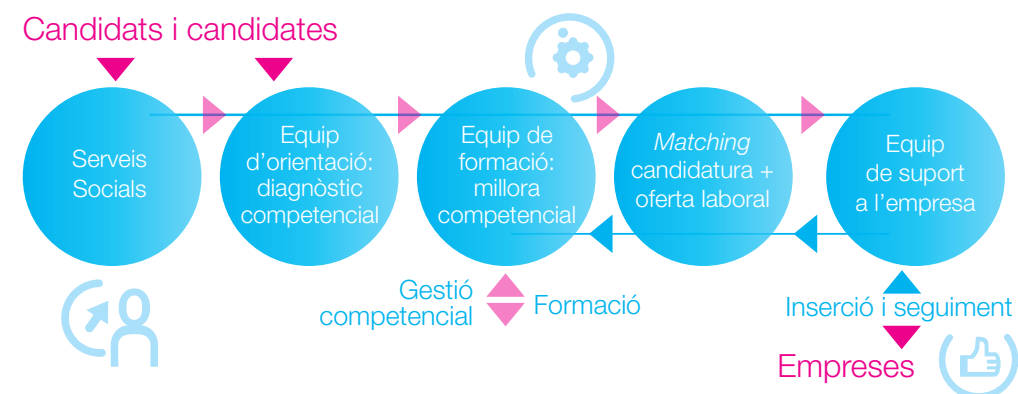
Candidats i candidates

Serveis Socials

Equip d'orientació: diagnòstic competencial

Equip de formació: millora competencial

*Matching* candidatura + oferta laboral

Equip de suport a l'empresa

Gestió competencial

Formació

Inserció i seguiment

Empreses